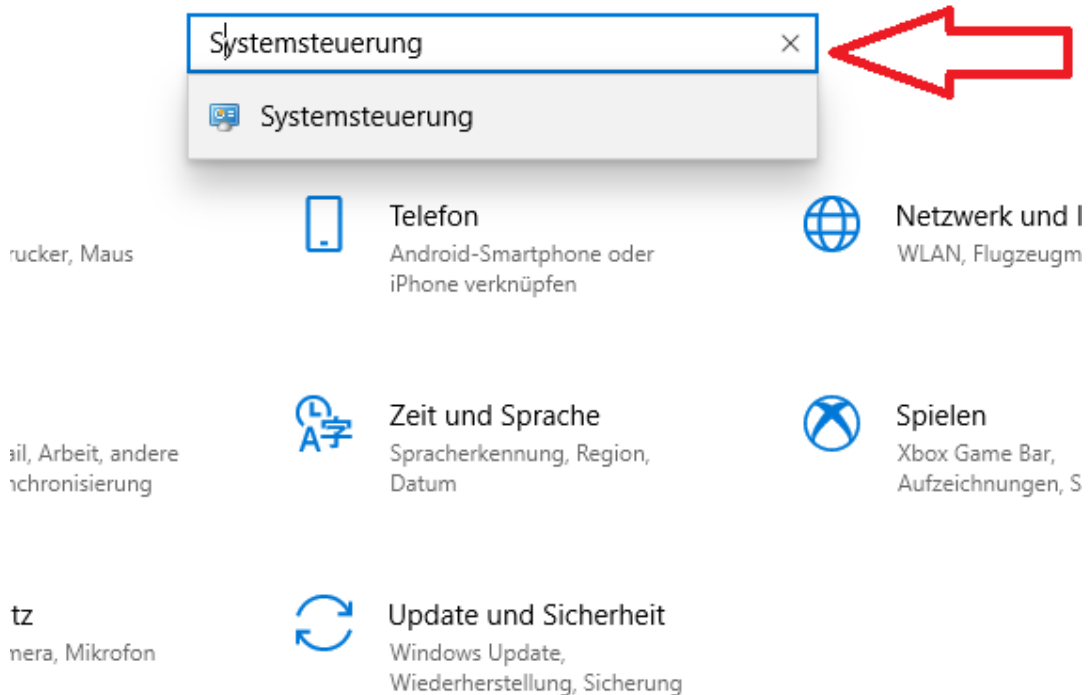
Systemsteuerung ×

Systemsteuerung

rucker, Maus

Telefon
Android-Smartphone oder iPhone verknüpfen

Netzwerk und I
WLAN, Flugzeugm

ail, Arbeit, andere
nchronisierung

Zeit und Sprache
Spracherkennung, Region, Datum

Spielen
Xbox Game Bar, Aufzeichnungen, S

tz
nera, Mikrofon

Update und Sicherheit
Windows Update, Wiederherstellung, Sicherung